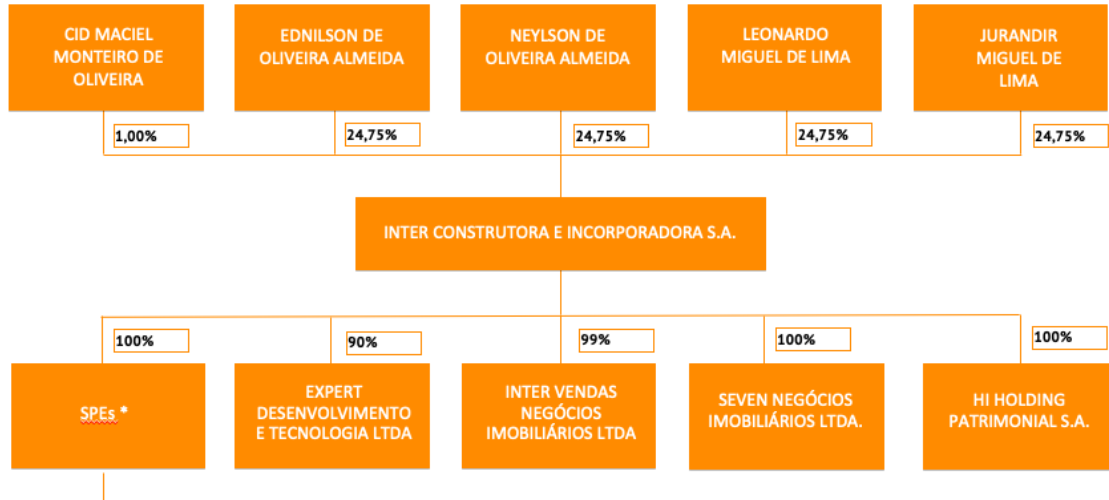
CID MACIEL MONTEIRO DE OLIVEIRA

EDNILSON DE OLIVEIRA ALMEIDA

NEYLSON DE OLIVEIRA ALMEIDA

LEONARDO MIGUEL DE LIMA

JURANDIR MIGUEL DE LIMA

1,00%

24,75%

24,75%

24,75%

24,75%

INTER CONSTRUTORA E INCORPORADORA S.A.

100%

90%

99%

100%

100%

SPEs *

EXPERT DESENVOLVIMENTO E TECNOLOGIA LTDA

INTER VENDAS NEGÓCIOS IMOBILIÁRIOS LTDA

SEVEN NEGÓCIOS IMOBILIÁRIOS LTDA.

HI HOLDING PATRIMONIAL S.A.